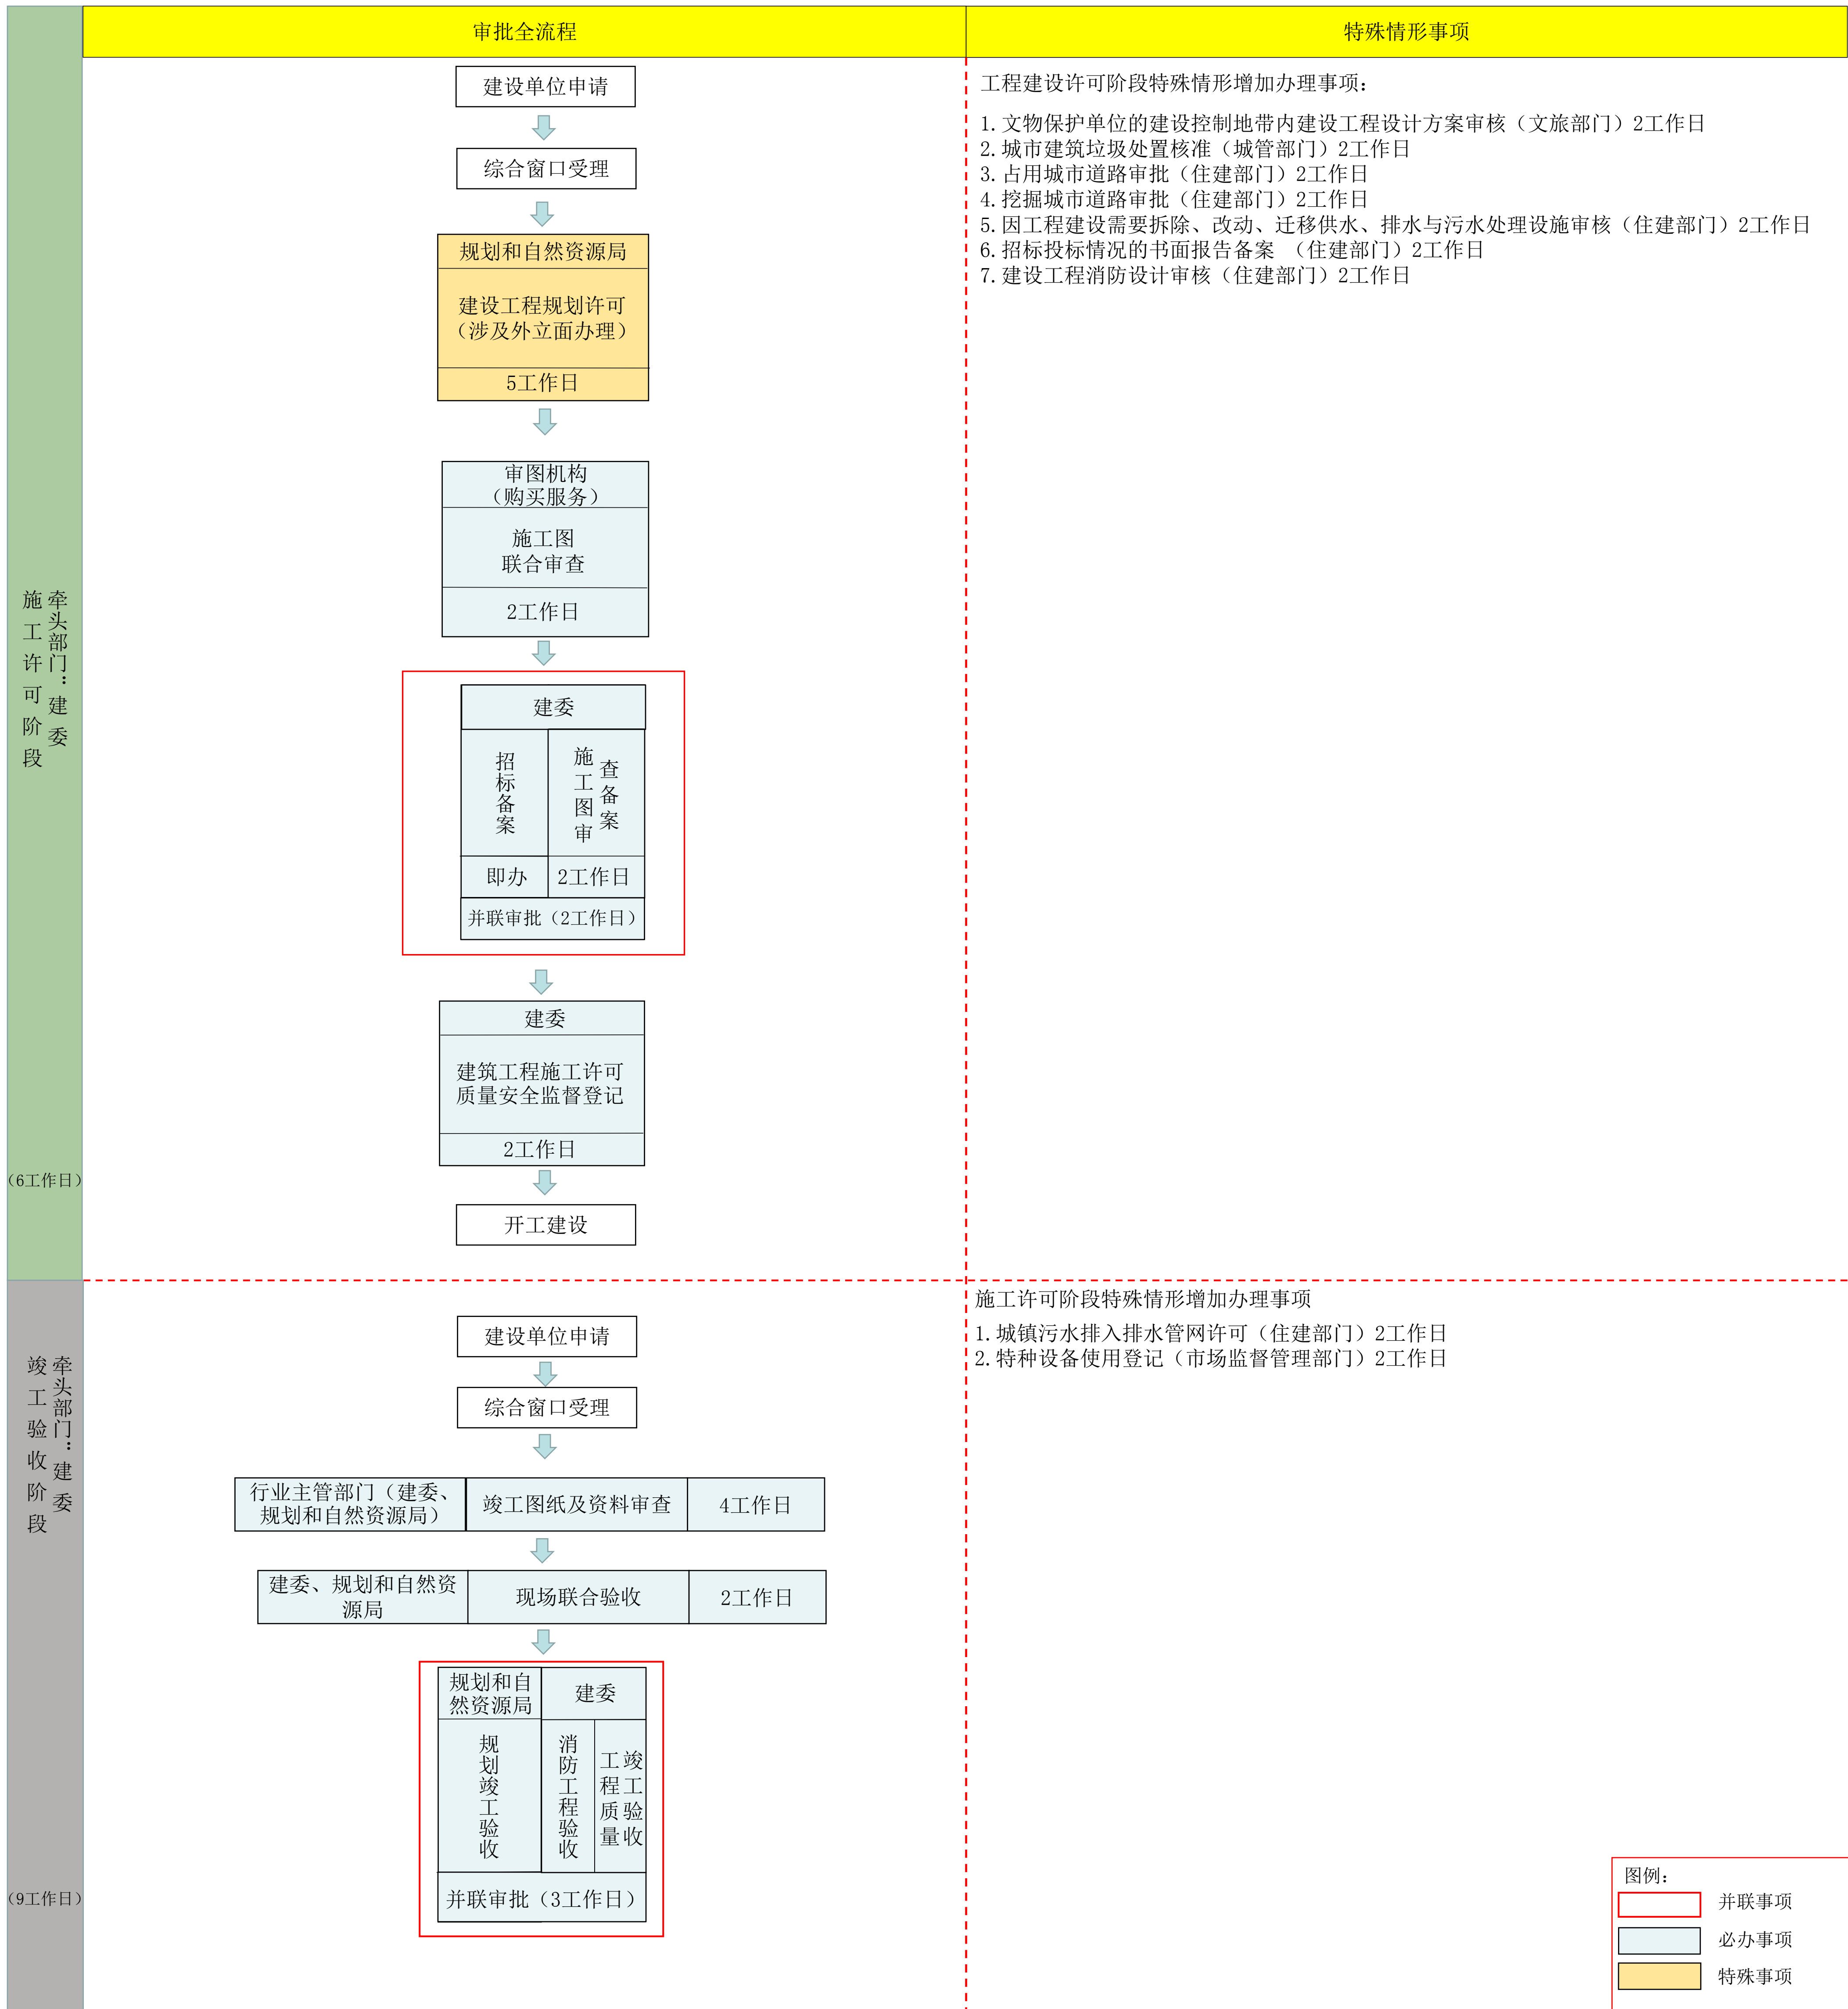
| 审批全流程 | 特殊情形事项 |
|---|---|

施工许可阶段

牵头部门：建委

（6工作日）

建设单位申请

综合窗口受理

规划和自然资源局

建设工程规划许可（涉及外立面办理）

5工作日

审图机构（购买服务）

施工图联合审查

2工作日

建委

招标备案

施工图审查备案

即办

2工作日

并联审批（2工作日）

建委

建筑工程施工许可质量安全监督登记

2工作日

开工建设

工程建设许可阶段特殊情形增加办理事项：

1. 文物保护单位的建设控制地带内建设工程设计方案审核（文旅部门）2工作日
2. 城市建筑垃圾处置核准（城管部门）2工作日
3. 占用城市道路审批（住建部门）2工作日
4. 挖掘城市道路审批（住建部门）2工作日
5. 因工程建设需要拆除、改动、迁移供水、排水与污水处理设施审核（住建部门）2工作日
6. 招标投标情况的书面报告备案 （住建部门）2工作日
7. 建设工程消防设计审核（住建部门）2工作日

竣工验收阶段

牵头部门：建委

（9工作日）

建设单位申请

综合窗口受理

| 行业主管部门（建委、规划和自然资源局） | 竣工图纸及资料审查 | 4工作日 |
|---|---|---|
| 建委、规划和自然资源局 | 现场联合验收 | 2工作日 |

规划和自然资源局

建委

规划竣工验收

消防工程验收

竣工验收工程质量

并联审批（3工作日）

施工许可阶段特殊情形增加办理事项

1. 城镇污水排入排水管网许可（住建部门）2工作日
2. 特种设备使用登记（市场监督管理部门）2工作日

图例：

并联事项

必办事项

特殊事项